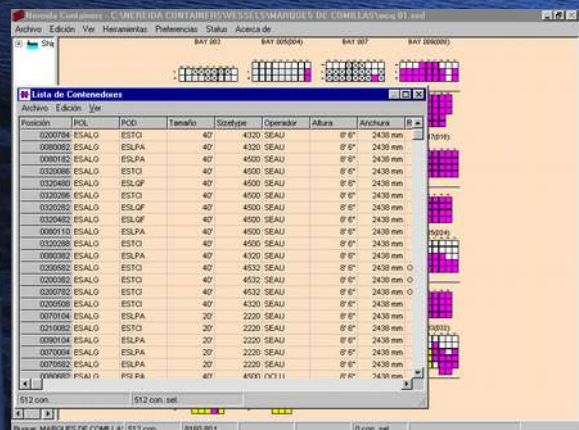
Nereida Containers - C:\NEREIDA CONTAINERS\VESSELS\MARQUES DE COMILLAS\secq 01.snd

Archivo Edición Ver Herramientas Preferencias Status Acerca de

Shi

BAY 003 BAY 005(004) BAY 007 BAY 009(008)

Lista de Contenedores

Archivo Edición Ver

| Posición | POL | POD | Tamaño | Sizetype | Operador | Altura | Anchura | R |
|---|---|---|---|---|---|---|---|---|
| 0200784 | ESALG | ESTCI | 40' | 4320 | SEAU | 8' 6" | 2438 mm | |
| 0080082 | ESALG | ESLPA | 40' | 4320 | SEAU | 8' 6" | 2438 mm | |
| 0080182 | ESALG | ESLPA | 40' | 4500 | SEAU | 8' 6" | 2438 mm | |
| 0320086 | ESALG | ESTCI | 40' | 4500 | SEAU | 8' 6" | 2438 mm | |
| 0320480 | ESALG | ESLGF | 40' | 4500 | SEAU | 8' 6" | 2438 mm | |
| 0320286 | ESALG | ESTCI | 40' | 4500 | SEAU | 8' 6" | 2438 mm | |
| 0320282 | ESALG | ESLGF | 40' | 4500 | SEAU | 8' 6" | 2438 mm | |
| 0320482 | ESALG | ESLGF | 40' | 4500 | SEAU | 8' 6" | 2438 mm | |
| 0080110 | ESALG | ESLPA | 40' | 4500 | SEAU | 8' 6" | 2438 mm | |
| 0320288 | ESALG | ESTCI | 40' | 4500 | SEAU | 8' 6" | 2438 mm | |
| 0080382 | ESALG | ESLPA | 40' | 4320 | SEAU | 8' 6" | 2438 mm | |
| 0200582 | ESALG | ESTCI | 40' | 4532 | SEAU | 8' 6" | 2438 mm | O |
| 0200382 | ESALG | ESTCI | 40' | 4532 | SEAU | 8' 6" | 2438 mm | O |
| 0200782 | ESALG | ESTCI | 40' | 4532 | SEAU | 8' 6" | 2438 mm | O |
| 0200508 | ESALG | ESTCI | 40' | 4320 | SEAU | 8' 6" | 2438 mm | |
| 0070104 | ESALG | ESLPA | 20' | 2220 | SEAU | 8' 6" | 2438 mm | |
| 0210082 | ESALG | ESTCI | 20' | 2220 | SEAU | 8' 6" | 2438 mm | |
| 0090104 | ESALG | ESLPA | 20' | 2220 | SEAU | 8' 6" | 2438 mm | |
| 0070004 | ESALG | ESLPA | 20' | 2220 | SEAU | 8' 6" | 2438 mm | |
| 0070582 | ESALG | ESLPA | 20' | 2220 | SEAU | 8' 6" | 2438 mm | |
| 0080682 | ESALG | ESLPA | 40' | 4500 | OCLU | 8' 6" | 2438 mm | |

512 con. 512 con. sel.

Buque: MARQUES DE COMILLAS 512 con. 0 con. sel.